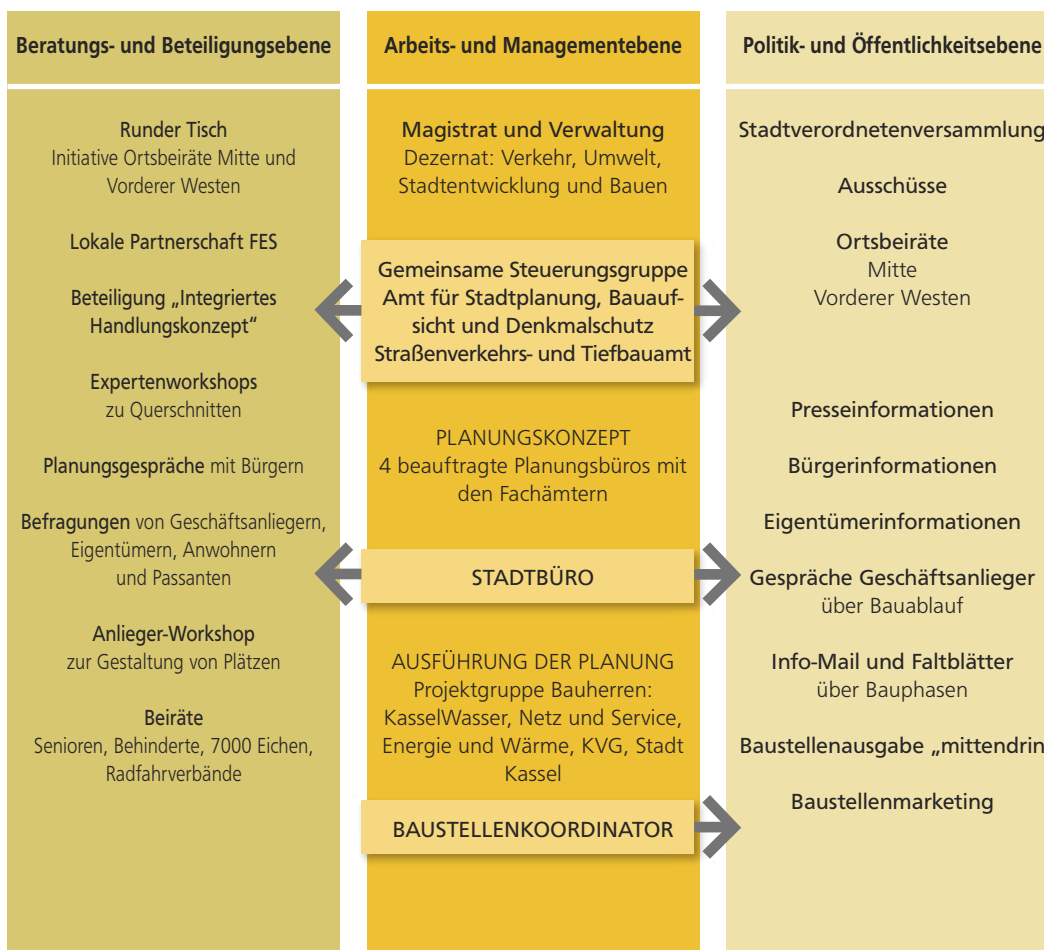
Beratungs- und Beteiligungsebene

Runder Tisch
Initiative Ortsbeiräte Mitte und Vorderer Westen

Lokale Partnerschaft FES

Beteiligung „Integriertes Handlungskonzept"

Expertenworkshops
zu Querschnitten

Planungsgespräche mit Bürgern

Befragungen von Geschäftsanliegern, Eigentümern, Anwohnern und Passanten

Anlieger-Workshop
zur Gestaltung von Plätzen

Beiräte
Senioren, Behinderte, 7000 Eichen, Radfahrverbände

Arbeits- und Managementebene

Magistrat und Verwaltung
Dezernat: Verkehr, Umwelt, Stadtentwicklung und Bauen

Gemeinsame Steuerungsgruppe
Amt für Stadtplanung, Bauaufsicht und Denkmalschutz
Straßenverkehrs- und Tiefbauamt

PLANUNGSKONZEPT
4 beauftragte Planungsbüros mit den Fachämtern

STADTBÜRO

AUSFÜHRUNG DER PLANUNG
Projektgruppe Bauherren:
KasselWasser, Netz und Service, Energie und Wärme, KVG, Stadt Kassel

BAUSTELLENKOORDINATOR

Politik- und Öffentlichkeitsebene

Stadtverordnetenversammlung

Ausschüsse

Ortsbeiräte
Mitte
Vorderer Westen

Presseinformationen

Bürgerinformationen

Eigentümerinformationen

Gespräche Geschäftsanlieger
über Bauablauf

Info-Mail und Faltblätter
über Bauphasen

Baustellenausgabe „mittendrin

Baustellenmarketing